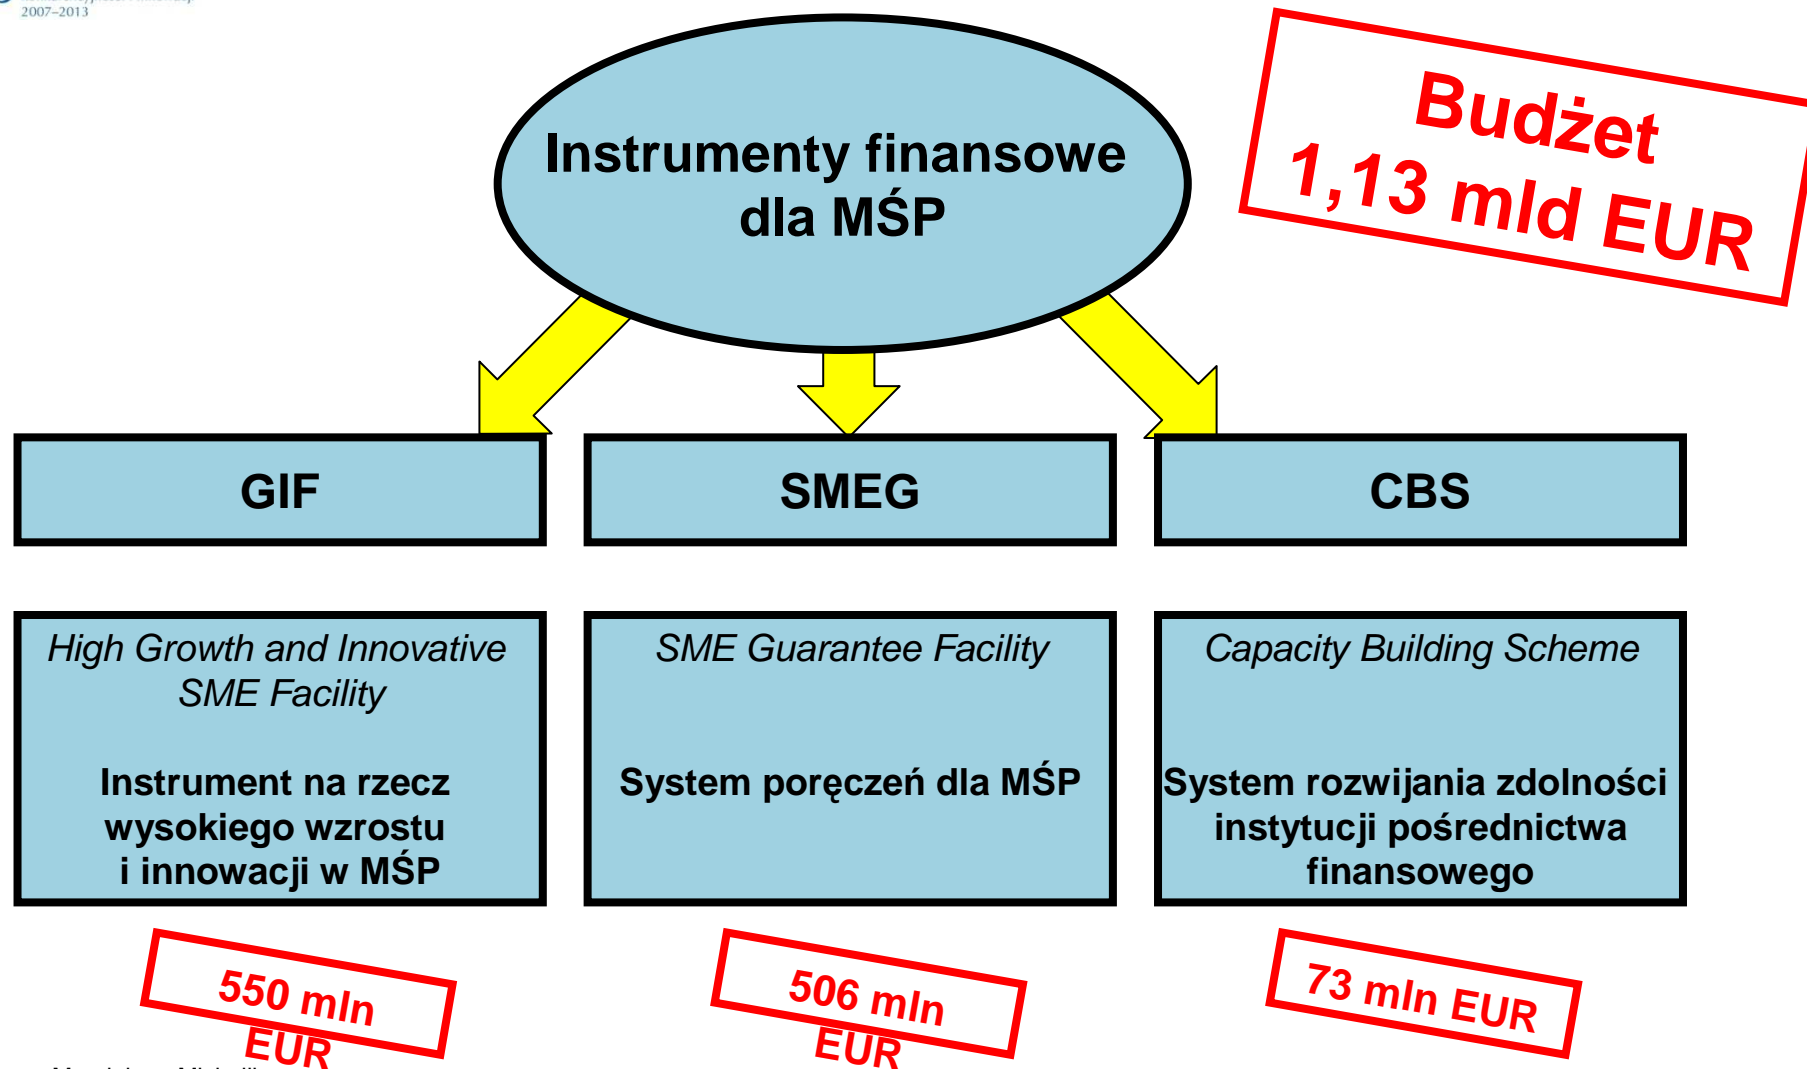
2007–2013

Instrumenty finansowe dla MŚP

Budżet 1,13 mld EUR

GIF

SMEG

CBS

High Growth and Innovative SME Facility

Instrument na rzecz wysokiego wzrostu i innowacji w MŚP

SME Guarantee Facility

System poręczeń dla MŚP

Capacity Building Scheme

System rozwijania zdolności instytucji pośrednictwa finansowego

550 mln EUR

506 mln EUR

73 mln EUR